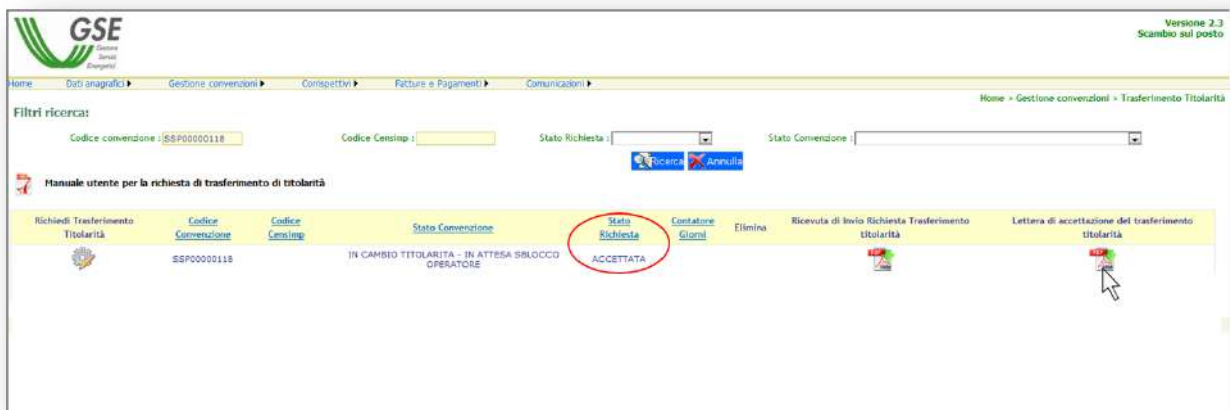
GSE
Gestore Servizi Energetici

Versione 2.3
Scambio sul posto

Home | Dati anagrafici ▶ | Gestione convenzioni ▶ | Corrispettivi ▶ | Fatture e Pagamenti ▶ | Comunicazioni ▶

Home > Gestione convenzioni > Trasferimento Titolarità

Filtri ricerca:

Codice convenzione : SSP00000118
Codice Censimp :
Stato Richiesta :
Stato Convenzione :

Ricerca
Annulla

Manuale utente per la richiesta di trasferimento di titolarità

| Richiedi Trasferimento Titolarità | Codice Convenzione | Codice Censimp | Stato Convenzione | Stato Richiesta | Contatore Giorni | Elimina | Ricevuta di invio Richiesta Trasferimento titolarità | Lettera di accettazione del trasferimento titolarità |
|---|---|---|---|---|---|---|---|---|
| | SSP00000118 | | IN CAMBIO TITOLARITA - IN ATTESA SBLOCCO OPERATORE | ACCETTATA | | | | |